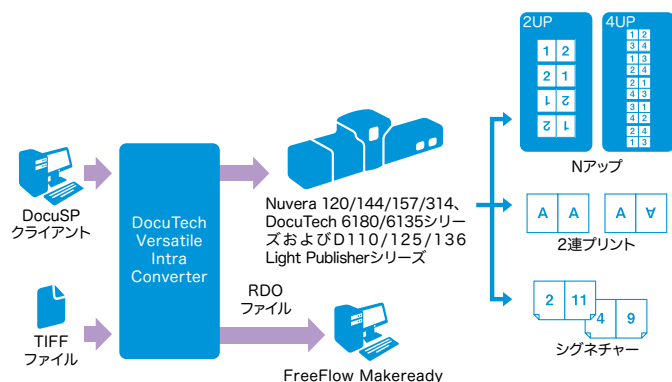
DocuSP
クライアント

TIFF
ファイル

DocuTech Versatile Intra Converter

Nuvera 120/144/157/314、DocuTech 6180/6135シリーズおよびD110/125/136 Light Publisherシリーズ

RDO
ファイル

FreeFlow Makeready

2UP

| 1 | 2 |
|---|---|
| 2 | 1 |
| 1 | 2 |
| 2 | 1 |

4UP

| 1 | 2 |
|---|---|
| 3 | 4 |
| 1 | 3 |
| 2 | 4 |
| 2 | 1 |
| 4 | 3 |
| 3 | 1 |
| 4 | 2 |
| 2 | 4 |
| 1 | 3 |

Nアップ

A A A A

2連プリント

2 11 4 9

シグネチャー